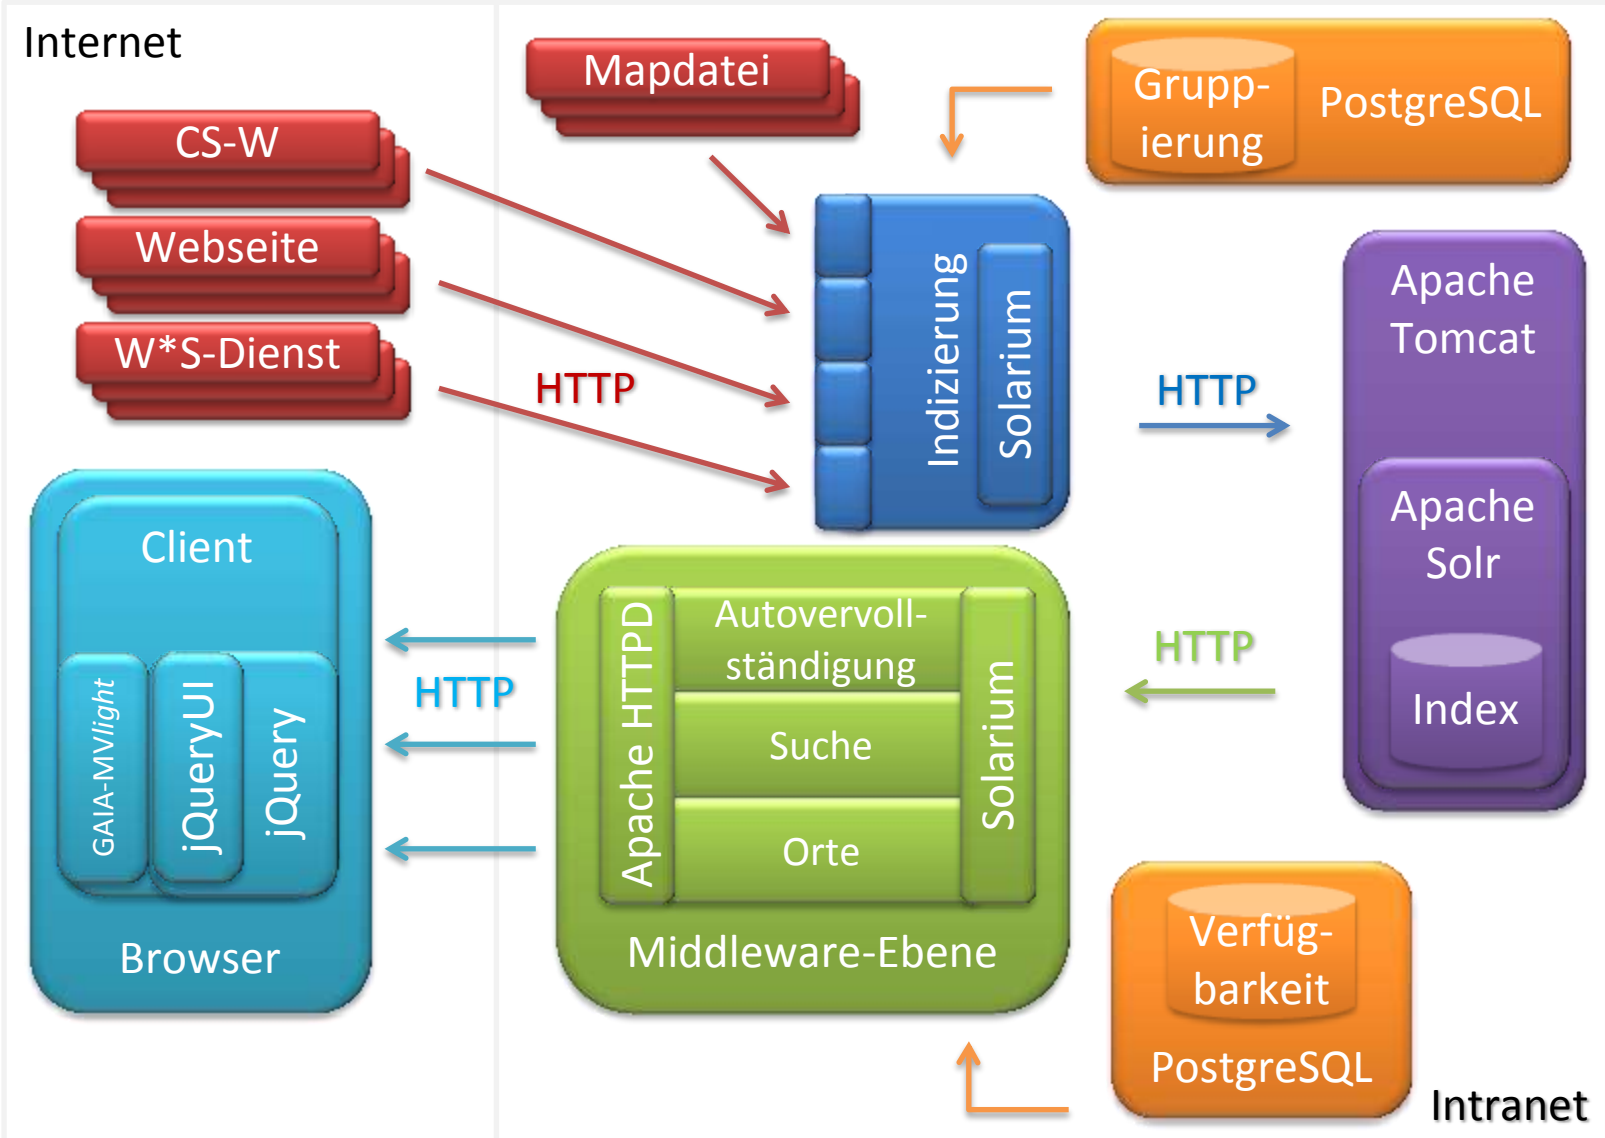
Internet

Mapdatei

Grupp-ierung

PostgreSQL

CS-W

Webseite

W*S-Dienst

HTTP

Indizierung

Solarium

HTTP

Apache Tomcat

Apache Solr

Index

Client

GAIA-MVlight

jQueryUI

jQuery

Browser

HTTP

Apache HTTPD

Autovervoll-ständigung

Suche

Orte

Solarium

Middleware-Ebene

HTTP

Verfüg-barkeit

PostgreSQL

Intranet